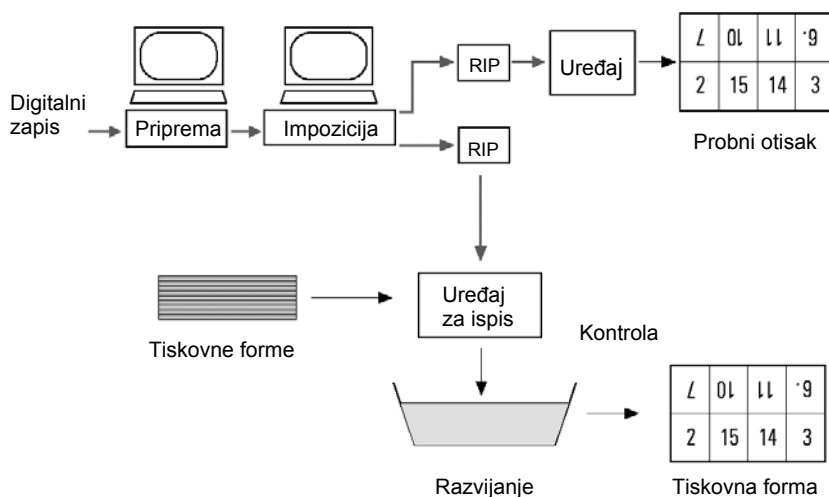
Digitalni zapis

Priprema

Impozicija

RIP

Uređaj

| 7 | 10 | 11 | 6. |
|---|---|---|---|
| 2 | 15 | 14 | 3 |

Probni otisak

RIP

Uređaj za ispis

Tiskovne forme

Kontrola

| 7 | 10 | 11 | 6. |
|---|---|---|---|
| 2 | 15 | 14 | 3 |

Razvijanje

Tiskovna forma